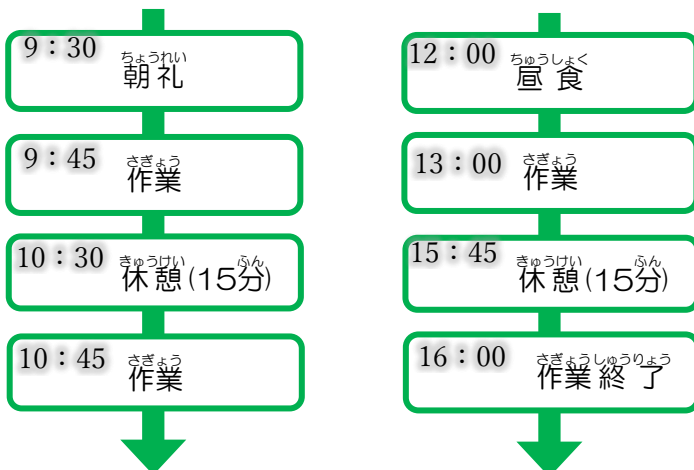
9：30 ちょうれい 朝礼

9：45 さぎょう 作業

10：30 きゅうけい 休憩(15分) ふん

10：45 さぎょう 作業

12：00 ちゅうしょく 昼食

13：00 さぎょう 作業

15：45 きゅうけい 休憩(15分) ふん

16：00 さぎょうしゅうりょう 作業終了